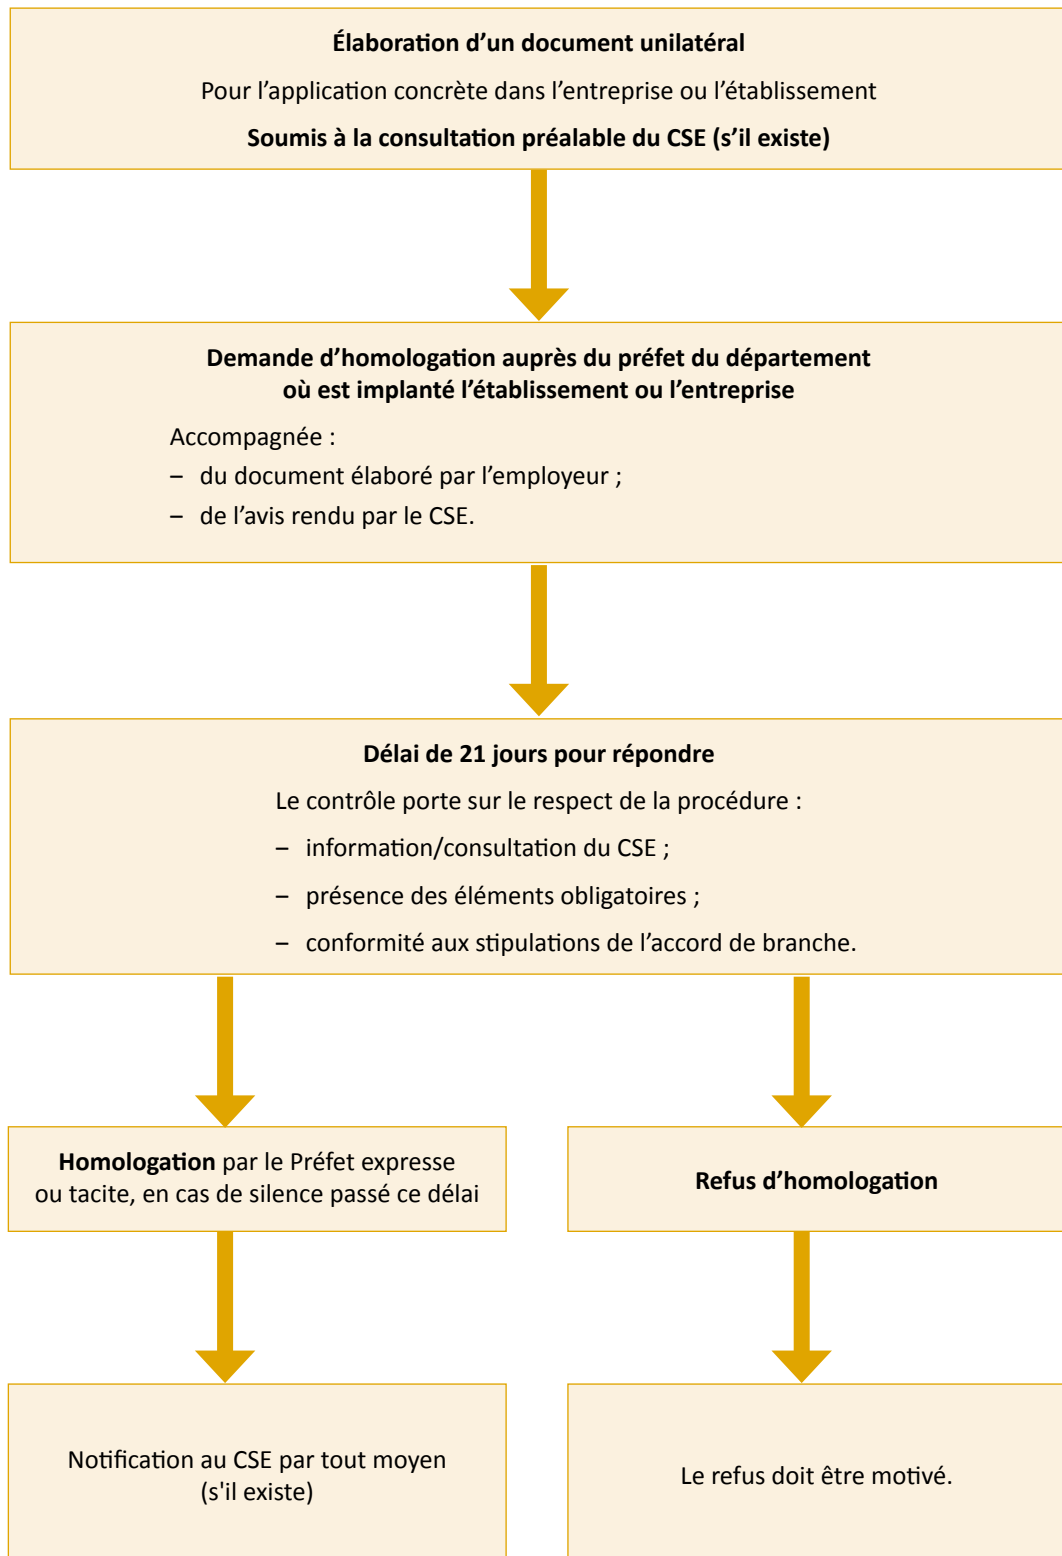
**Élaboration d’un document unilatéral**

Pour l’application concrète dans l’entreprise ou l’établissement

**Soumis à la consultation préalable du CSE (s’il existe)**

**Demande d’homologation auprès du préfet du département où est implanté l’établissement ou l’entreprise**

Accompagnée :

– du document élaboré par l’employeur ;

– de l’avis rendu par le CSE.

**Délai de 21 jours pour répondre**

Le contrôle porte sur le respect de la procédure :

– information/consultation du CSE ;

– présence des éléments obligatoires ;

– conformité aux stipulations de l’accord de branche.

**Homologation** par le Préfet expresse ou tacite, en cas de silence passé ce délai

**Refus d’homologation**

Notification au CSE par tout moyen (s'il existe)

Le refus doit être motivé.